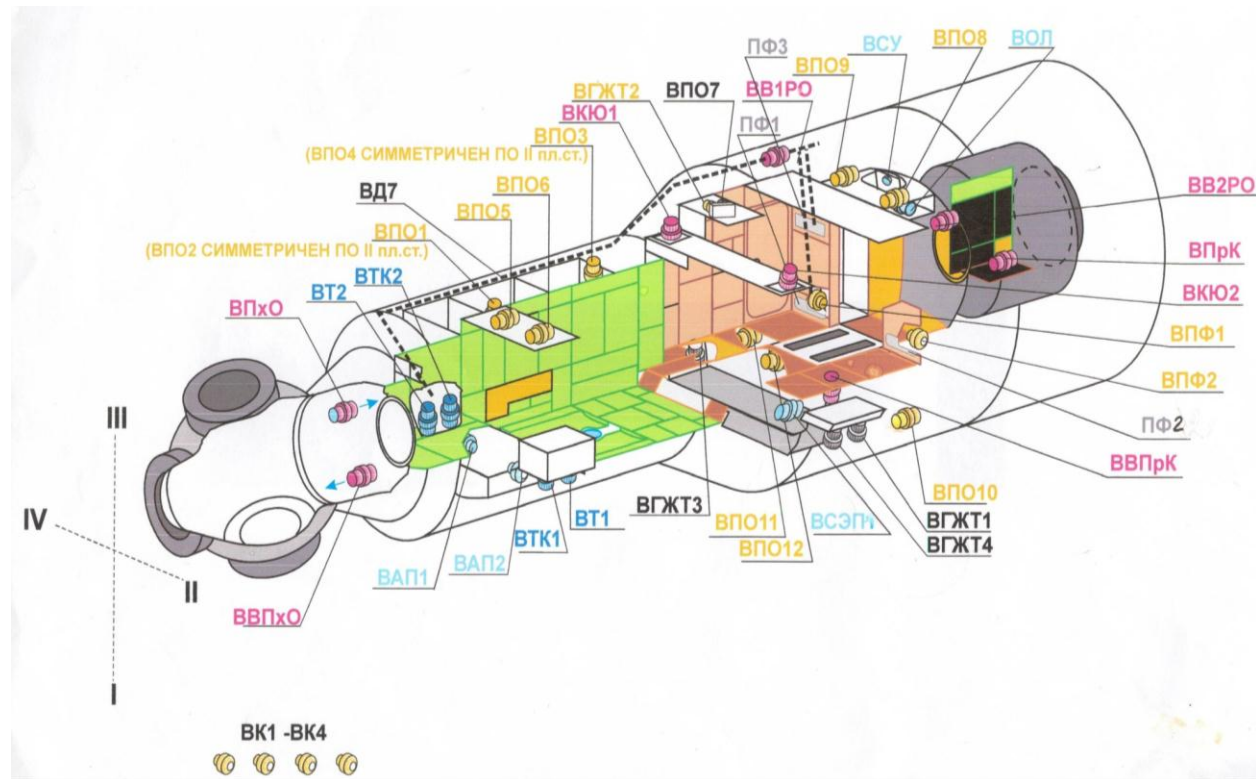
ПФ3
ВСУ
ВПО8
ВОЛ
ВПО9
ВГЖТ2
ВПО7
ВВ1РО
ВКЮ1
ПФ1
ВПО3
(ВПО4 СИММЕТРИЧЕН ПО II пл.ст.)
ВВ2РО
ВД7
ВПО6
ВПО5
ВПО1
(ВПО2 СИММЕТРИЧЕН ПО II пл.ст.)
ВПрК
ВТК2
ВТ2
ВКЮ2
ВПхО
ВПФ1
ВПФ2
ПФ2
III
ВВПрК
ВПО10
ВГЖТ3
ВТ1
ВПО11
ВСЭП
ВГЖТ1
ВГЖТ4
IV
ВТК1
ВПО12
ВАП1
ВАП2
II
ВВПхО
I
ВК1 -ВК4